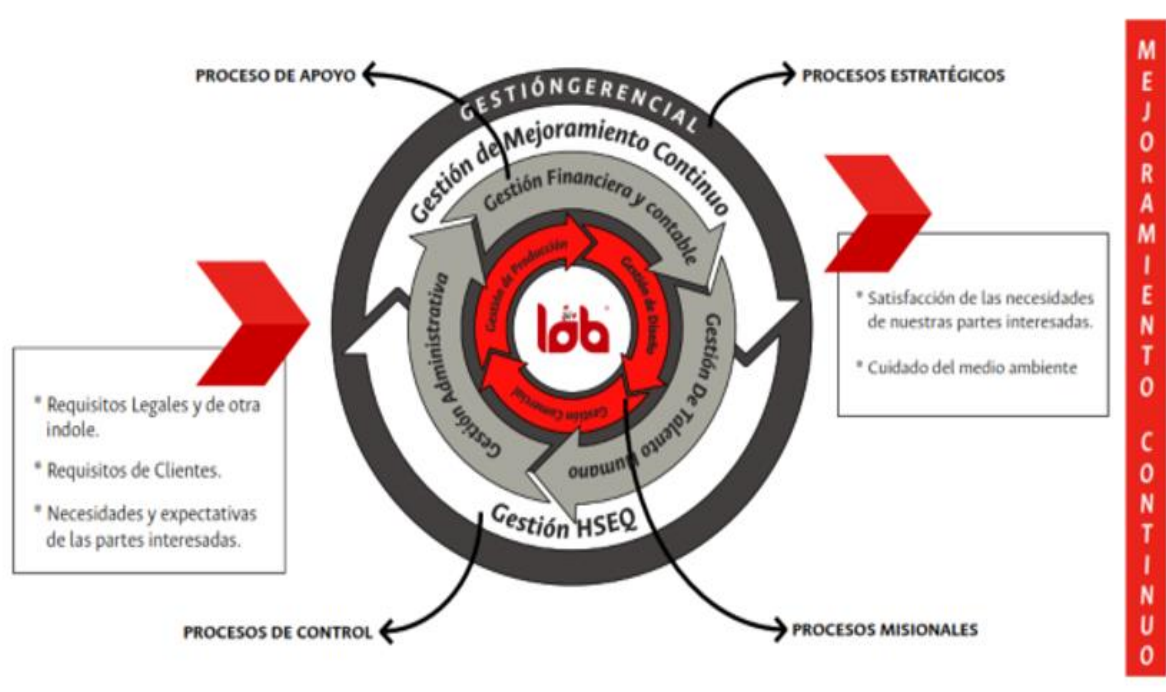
PROCESO DE APOYO

PROCESOS ESTRATÉGICOS

MEJORAMIENTO CONTINUO

GESTIÓNGERENCIAL

Gestión de Mejoramiento Continuo

Gestión Financiera y contable

Gestión Administrativa

Gestión De Talento Humano

Gestión HSEQ

Gestión de Producción

Gestión de Diseño

Gestión Comercial

lab

* Satisfacción de las necesidades de nuestras partes interesadas.

* Cuidado del medio ambiente

* Requisitos Legales y de otra indole.

* Requisitos de Clientes.

* Necesidades y expectativas de las partes interesadas.

PROCESOS DE CONTROL

PROCESOS MISIONALES